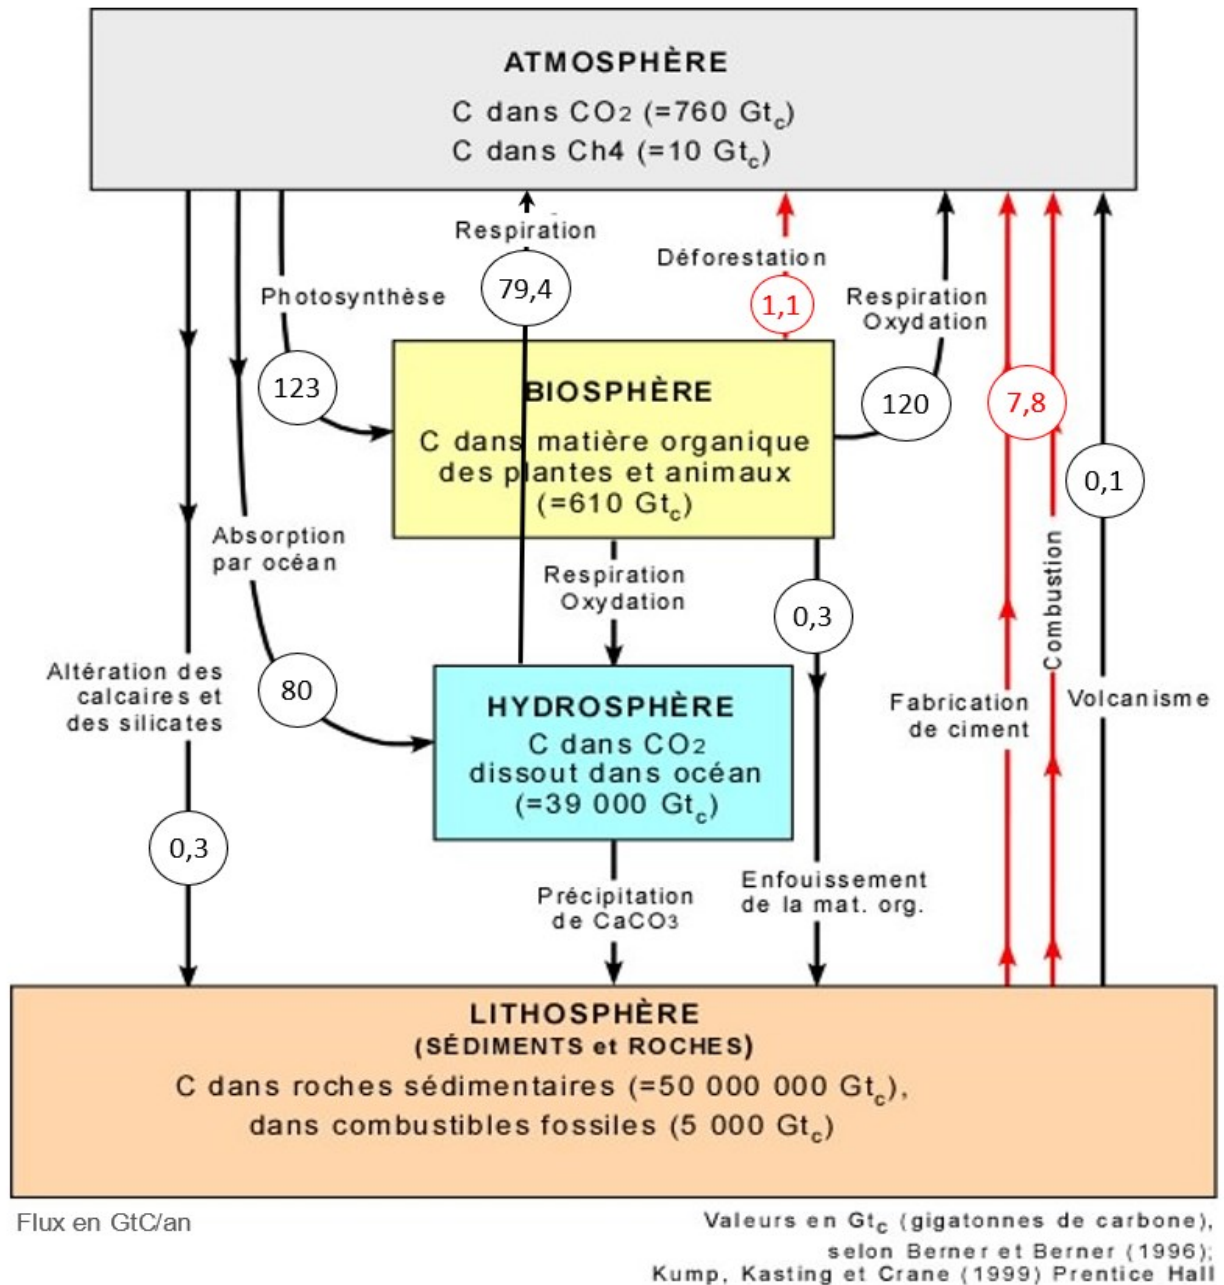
ATMOSPHÈRE
C dans CO2 (=760 $Gt_c$)
C dans Ch4 (=10 $Gt_c$)

Respiration
79,4
Photosynthèse
123
Déforestation
1,1
Respiration Oxydation
120
7,8
0,1

BIOSPHÈRE
C dans matière organique des plantes et animaux (=610 $Gt_c$)

Absorption par océan
80
Respiration Oxydation
0,3
Combustion
Altération des calcaires et des silicates
Fabrication de ciment
Volcanisme

HYDROSPHÈRE
C dans CO2 dissout dans océan (=39 000 $Gt_c$)

0,3
Précipitation de CaCO3
Enfouissement de la mat. org.

LITHOSPHÈRE
(SÉDIMENTS et ROCHES)
C dans roches sédimentaires (=50 000 000 $Gt_c$), dans combustibles fossiles (5 000 $Gt_c$)

Flux en GtC/an

Valeurs en $Gt_c$ (gigatonnes de carbone), selon Berner et Berner (1996); Kump, Kasting et Crane (1999) Prentice Hall